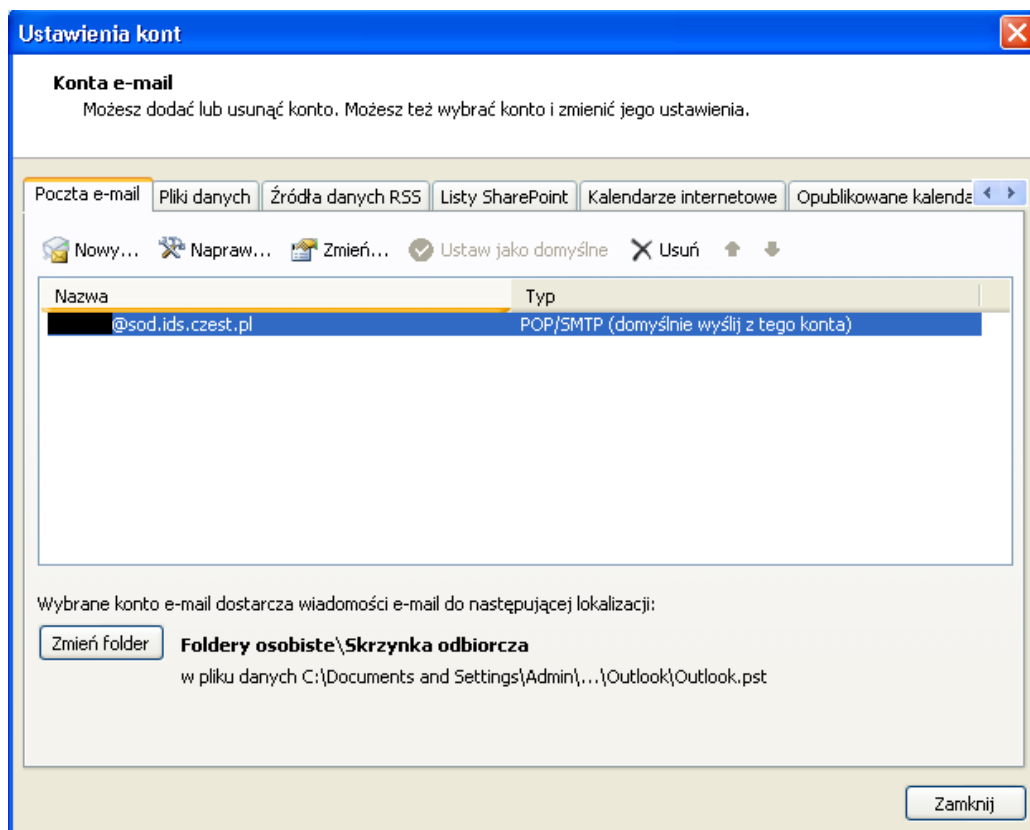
Ustawienia kont

Konta e-mail
Możesz dodać lub usunąć konto. Możesz też wybrać konto i zmienić jego ustawienia.

Poczta e-mail | Pliki danych | Źródła danych RSS | Listy SharePoint | Kalendarze internetowe | Opublikowane kalenda

Nowy... Napraw... Zmień... Ustaw jako domyślne Usuń

| Nazwa | Typ |
|---|---|
| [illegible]@sod.ids.czest.pl | POP/SMTP (domyślnie wyślij z tego konta) |

Wybrane konto e-mail dostarcza wiadomości e-mail do następującej lokalizacji:

Zmień folder
Foldery osobiste\Skrzynka odbiorcza
w pliku danych C:\Documents and Settings\Admin\...\Outlook\Outlook.pst

Zamknij